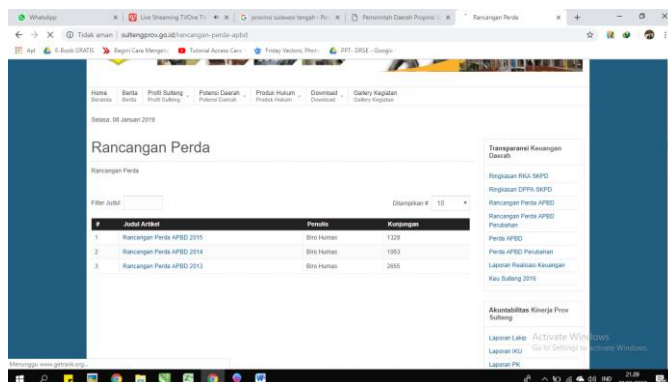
WhatsApp | Live Streaming TVOne TV | provinsi sulawesi tengah - Po | Pemerintah Daerah Propinsi S | Rancangan Perda

Tidak aman | sultengprov.go.id/rancangan-perda-apbd

Apl | E-Book GRATIS | Begini Cara Mengat | Tutorial Access Cara | Friday Vectors, Phot | PPT- DRSE - Google

Home Beranda | Berita Berita | Profil Sulteng Profil Sulteng | Potensi Daerah Potensi Daerah | Produk Hukum Produk Hukum | Download Download | Gallery Kegiatan Gallery Kegiatan

Selasa, 08 Januari 2019

Rancangan Perda

Rancangan Perda

Filter Judul

Ditampilkan # 10

| # | Judul Artikel | Penulis | Kunjungan |
|---|---|---|---|
| 1 | Rancangan Perda APBD 2015 | Biro Humas | 1328 |
| 2 | Rancangan Perda APBD 2014 | Biro Humas | 1853 |
| 3 | Rancangan Perda APBD 2013 | Biro Humas | 2655 |

Transparansi Keuangan Daerah

Ringkasan RKA SKPD
Ringkasan DPPA SKPD
Rancangan Perda APBD
Rancangan Perda APBD Perubahan
Perda APBD
Perda APBD Perubahan
Laporan Realisasi Keuangan
Kau Sulteng 2016

Akuntabilitas Kinerja Prov Sulteng

Laporan Lakip
Laporan IKU
Laporan PK

Activate Windows
Go to Settings to activate Windows.

Menunggu www.getrank.org...

21:28
IND